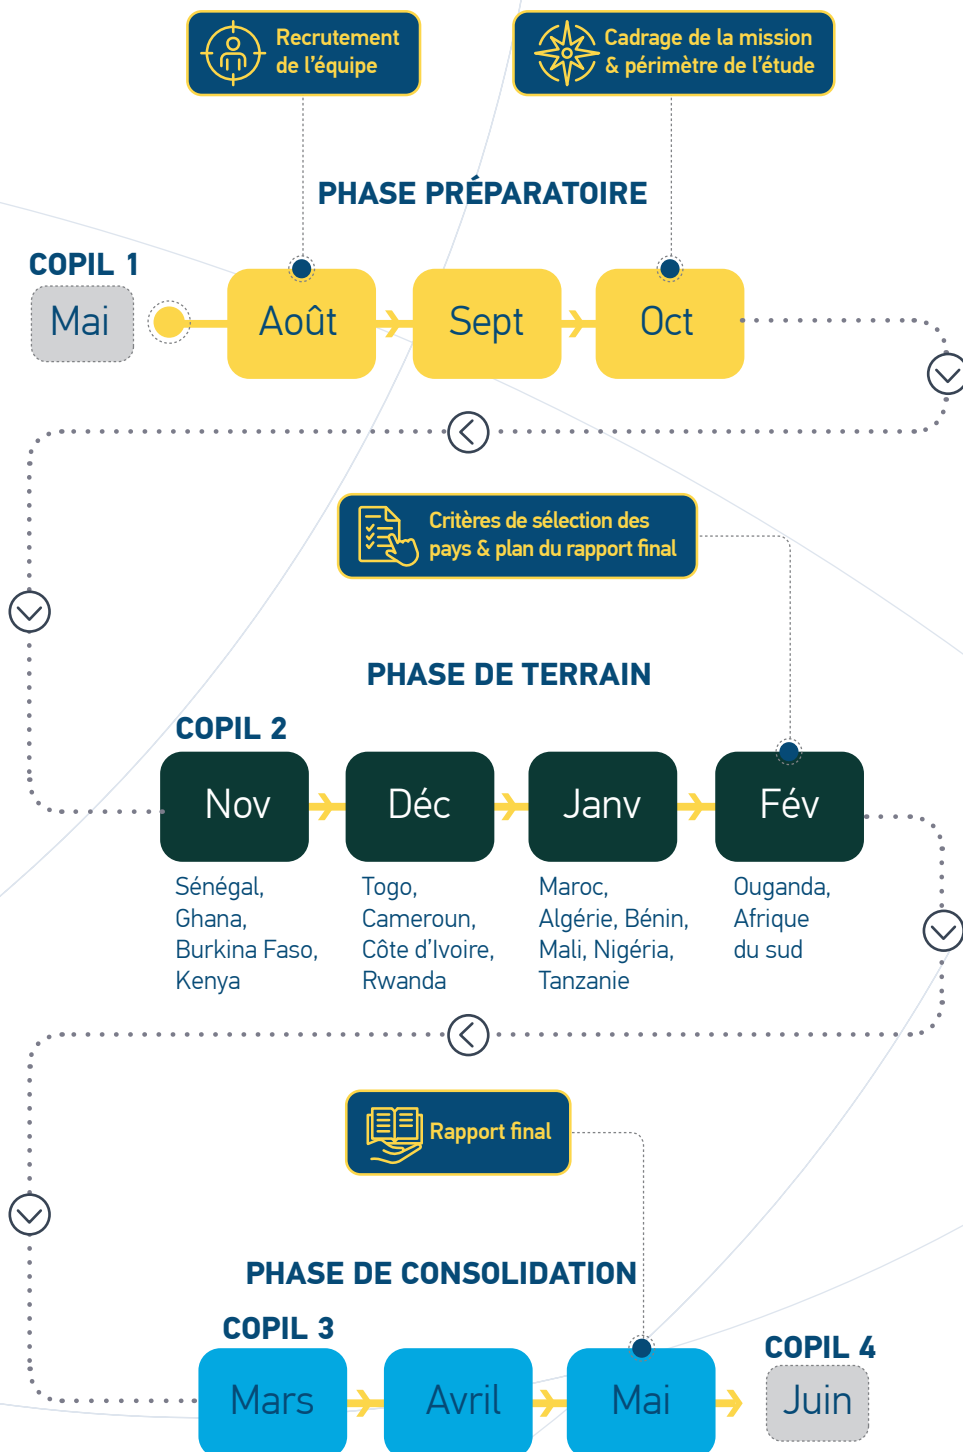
Recrutement de l'équipe

Cadrage de la mission & périmètre de l'étude

PHASE PRÉPARATOIRE

COPIL 1

Mai

Août

Sept

Oct

Critères de sélection des pays & plan du rapport final

PHASE DE TERRAIN

COPIL 2

Nov

Déc

Janv

Fév

Sénégal, Ghana, Burkina Faso, Kenya

Togo, Cameroun, Côte d'Ivoire, Rwanda

Maroc, Algérie, Bénin, Mali, Nigéria, Tanzanie

Ouganda, Afrique du sud

Rapport final

PHASE DE CONSOLIDATION

COPIL 3

Mars

Avril

Mai

COPIL 4

Juin